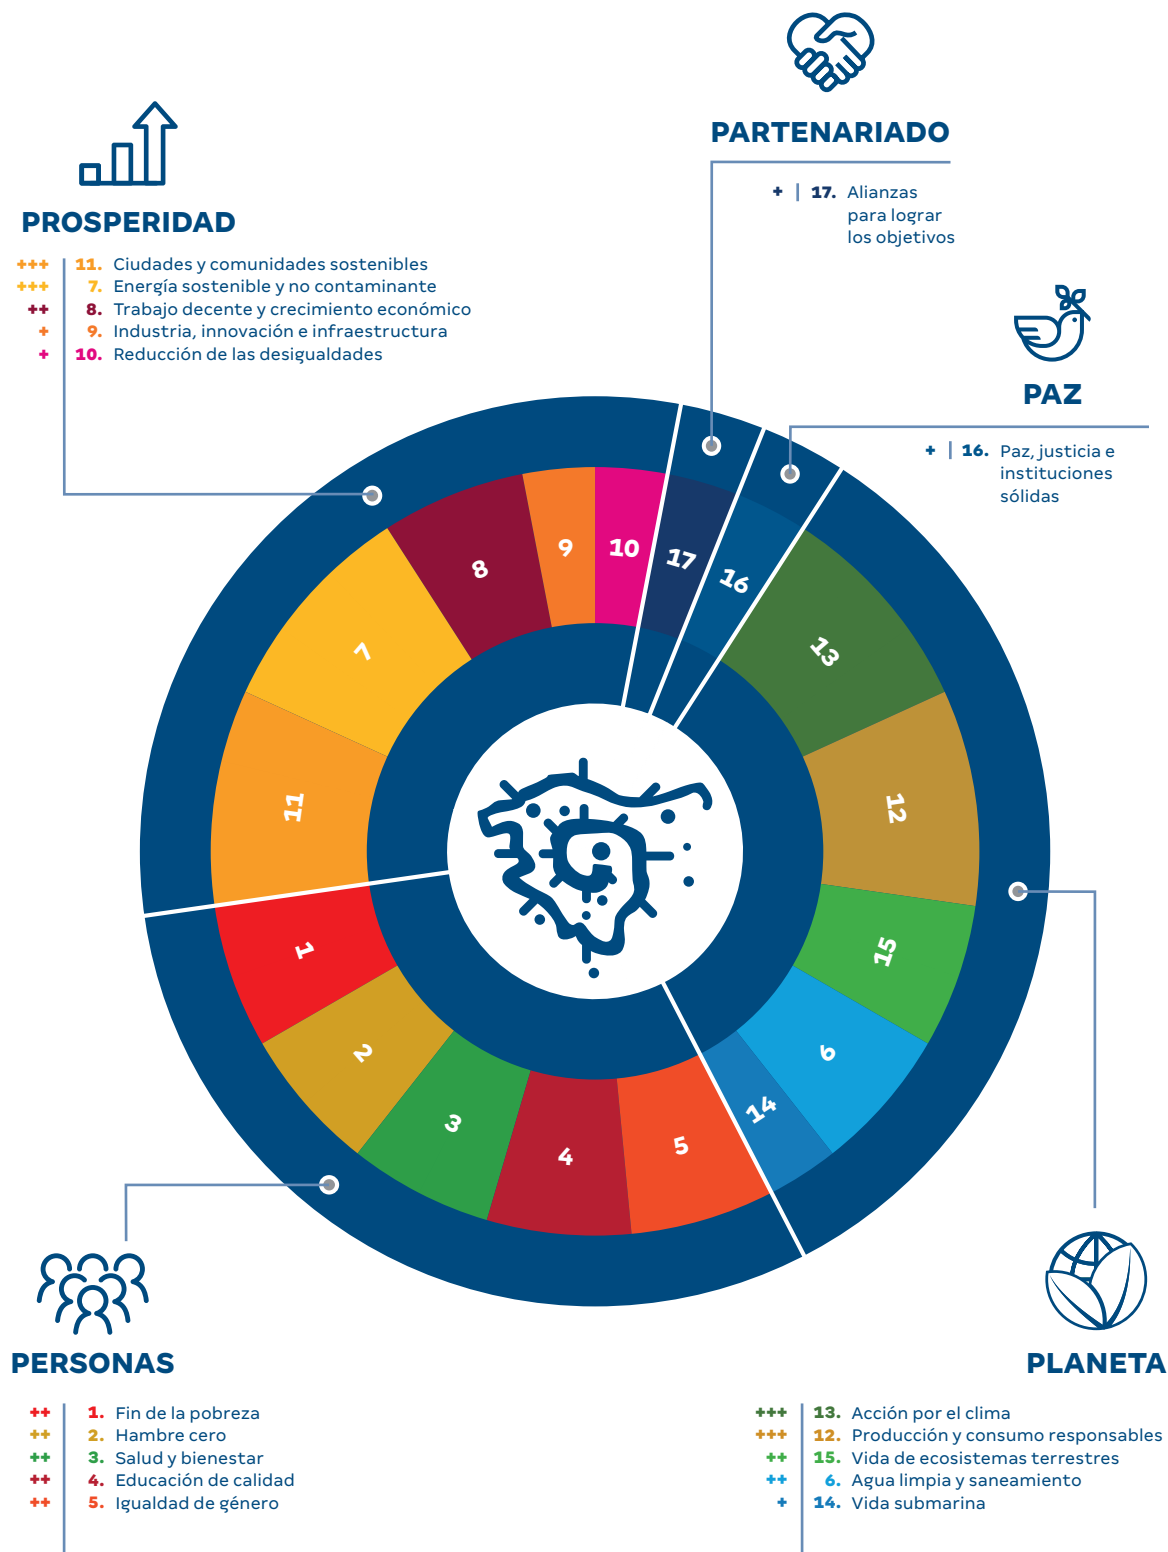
PARTENARIADO

+ | 17. Alianzas para lograr los objetivos

PROSPERIDAD

+++ | 11. Ciudades y comunidades sostenibles
+++ | 7. Energía sostenible y no contaminante
++ | 8. Trabajo decente y crecimiento económico
+ | 9. Industria, innovación e infraestructura
+ | 10. Reducción de las desigualdades

PAZ

+ | 16. Paz, justicia e instituciones sólidas

8 9 10 17 16 7 13 11 12 15 1 6 2 14 3 4 5

PERSONAS

++ | 1. Fin de la pobreza
++ | 2. Hambre cero
++ | 3. Salud y bienestar
++ | 4. Educación de calidad
++ | 5. Igualdad de género

PLANETA

+++ | 13. Acción por el clima
+++ | 12. Producción y consumo responsables
++ | 15. Vida de ecosistemas terrestres
++ | 6. Agua limpia y saneamiento
+ | 14. Vida submarina